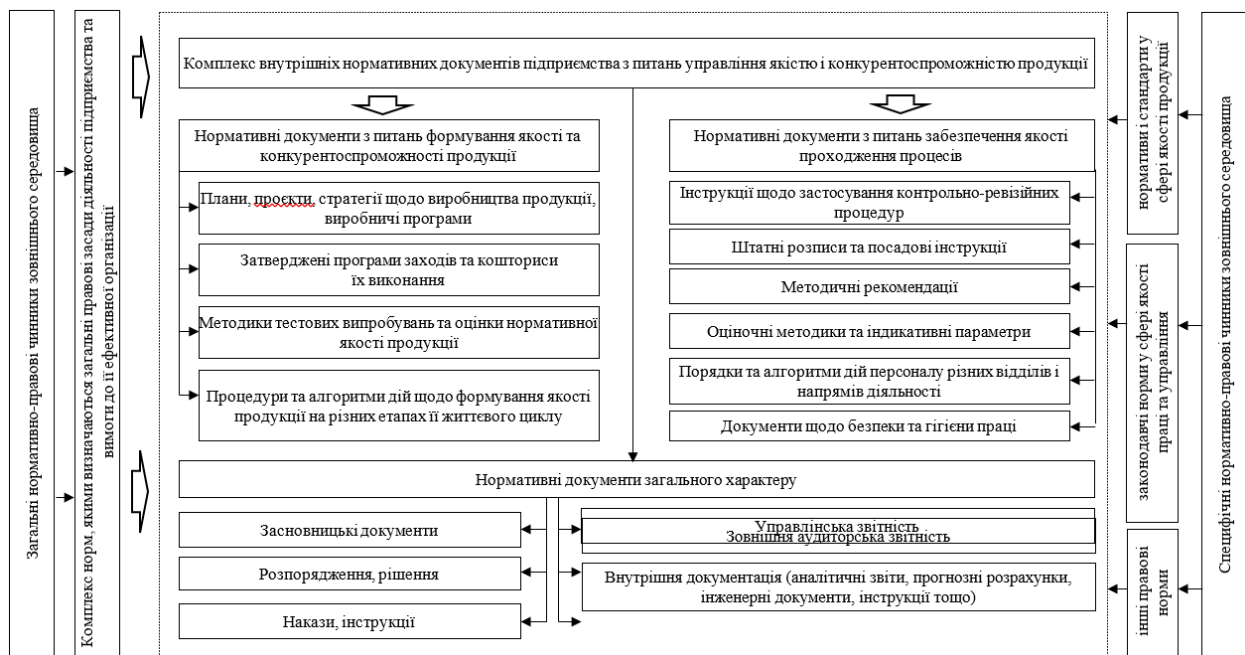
Загальні нормативно-правові чинники зовнішнього середовища

Комплекс норм, якими визначаються загальні правові засади діяльності підприємства та вимоги до її ефективної організації

Комплекс внутрішніх нормативних документів підприємства з питань управління якістю і конкурентоспроможністю продукції

Нормативні документи з питань формування якості та конкурентоспроможності продукції

Плани, проєкти, стратегії щодо виробництва продукції, виробничі програми

Затверджені програми заходів та кошториси їх виконання

Методики тестових випробувань та оцінки нормативної якості продукції

Процедури та алгоритми дій щодо формування якості продукції на різних етапах її життєвого циклу

Нормативні документи з питань забезпечення якості проходження процесів

Інструкції щодо застосування контрольно-ревізійних процедур

Штатні розписи та посадові інструкції

Методичні рекомендації

Оціночні методики та індикативні параметри

Порядки та алгоритми дій персоналу різних відділів і напрямів діяльності

Документи щодо безпеки та гігієни праці

Нормативні документи загального характеру

Засновницькі документи

Розпорядження, рішення

Накази, інструкції

Управлінська звітність

Зовнішня аудиторська звітність

Внутрішня документація (аналітичні звіти, прогнозні розрахунки, інженерні документи, інструкції тощо)

нормативи і стандарти у сфері якості продукції

законодавчі норми у сфері якості праці та управління

інші правові норми

Специфічні нормативно-правові чинники зовнішнього середовища